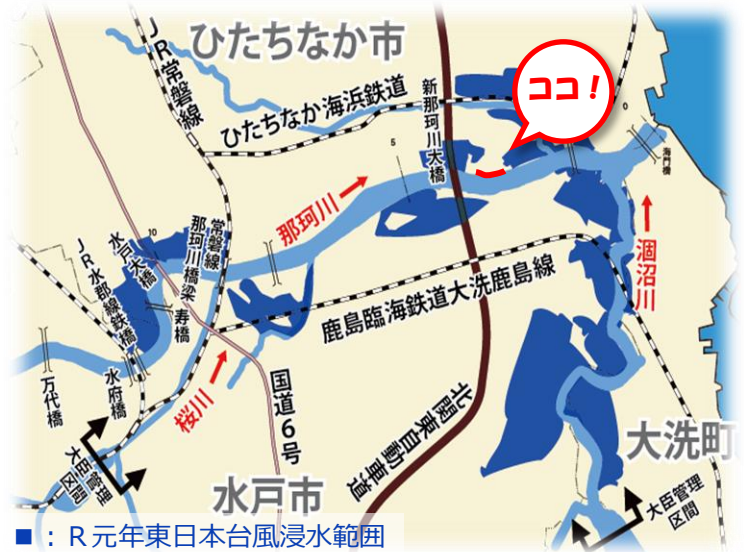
ひたちなか市
JR常磐線
ひたちなか海浜鉄道
新那珂川大橋
ココ！
海門橋
5
10
那珂川
涸沼川
JR水郡線鉄橋
水戸大橋
常磐線那珂川橋梁
寿橋
鹿島臨海鉄道大洗鹿島線
万代橋
水府橋
桜川
国道6号
北関東自動車道
大臣管理区間
大臣管理区間
大洗町
水戸市
■：R元年東日本台風浸水範囲